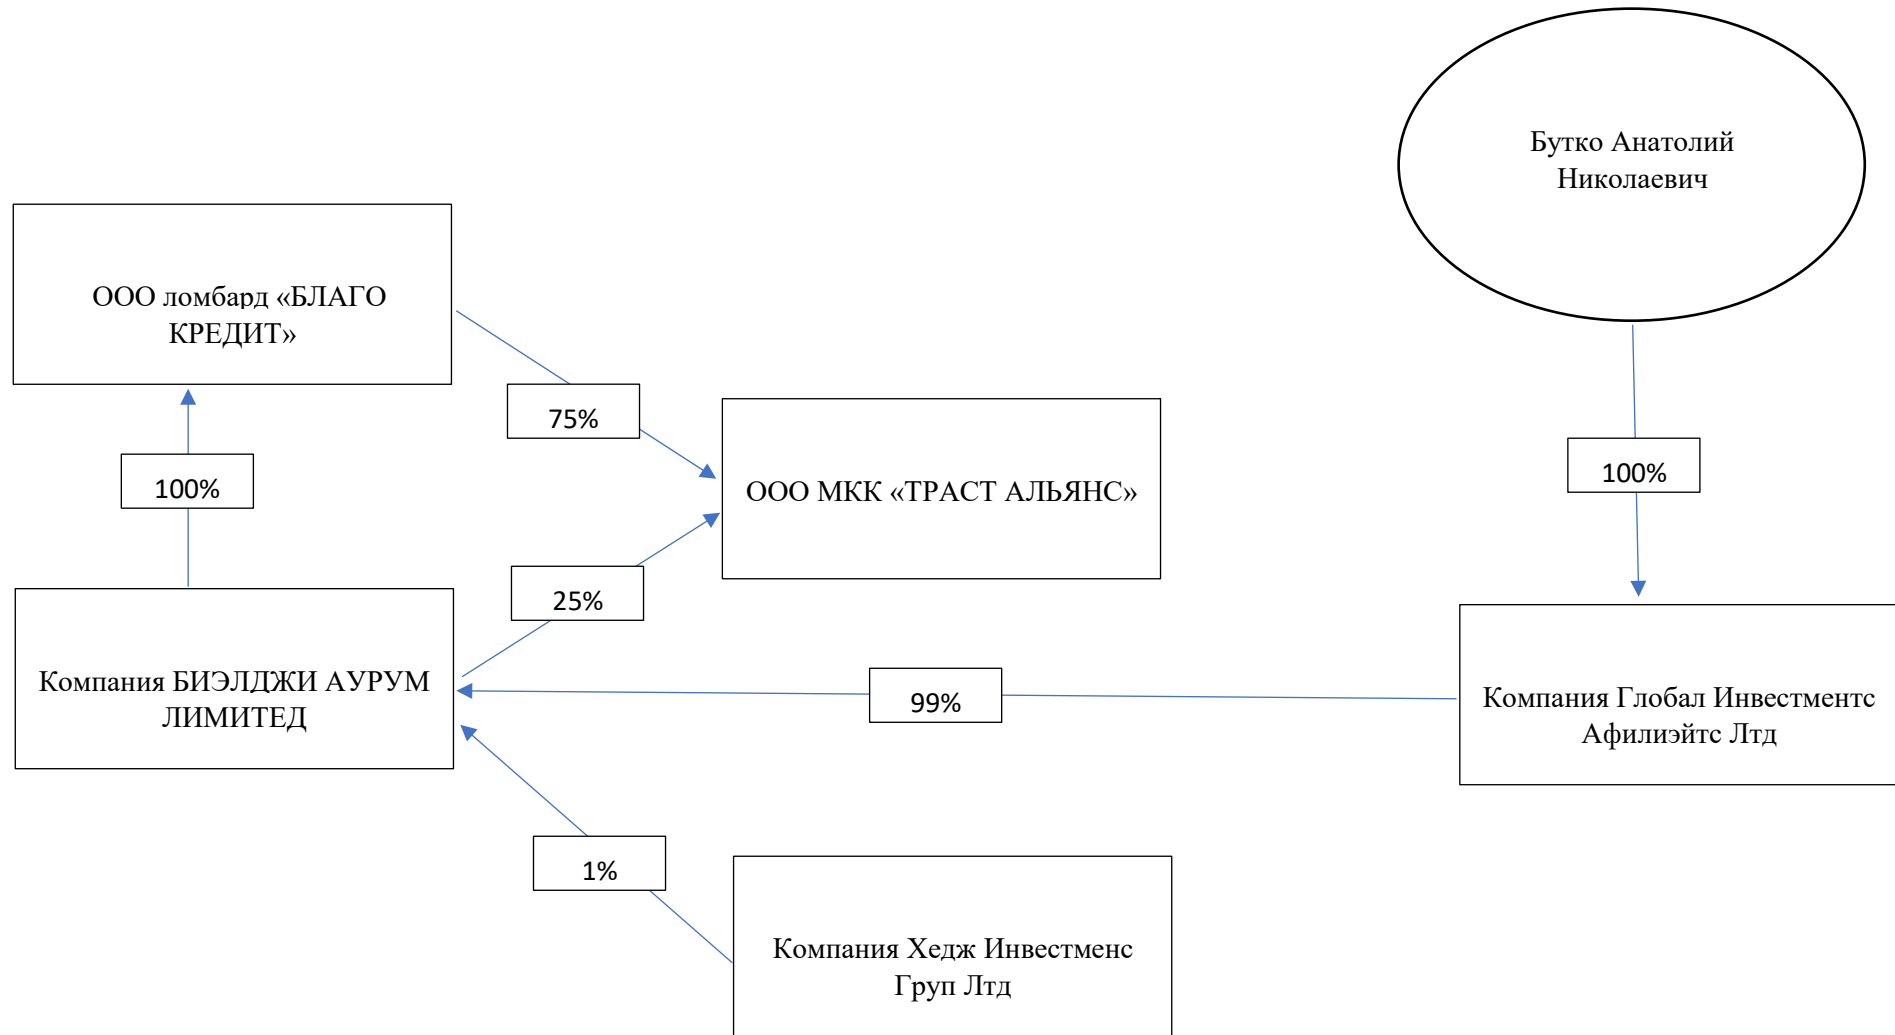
Бутко Анатолий Николаевич

ООО ломбард «БЛАГО КРЕДИТ»

75%

ООО МКК «ТРАСТ АЛЬЯНС»

100%

100%

25%

Компания БИЭЛДЖИ АУРУМ ЛИМИТЕД

99%

Компания Глобал Инвестментс Афилиэйтс Лтд

1%

Компания Хедж Инвестменс Груп Лтд